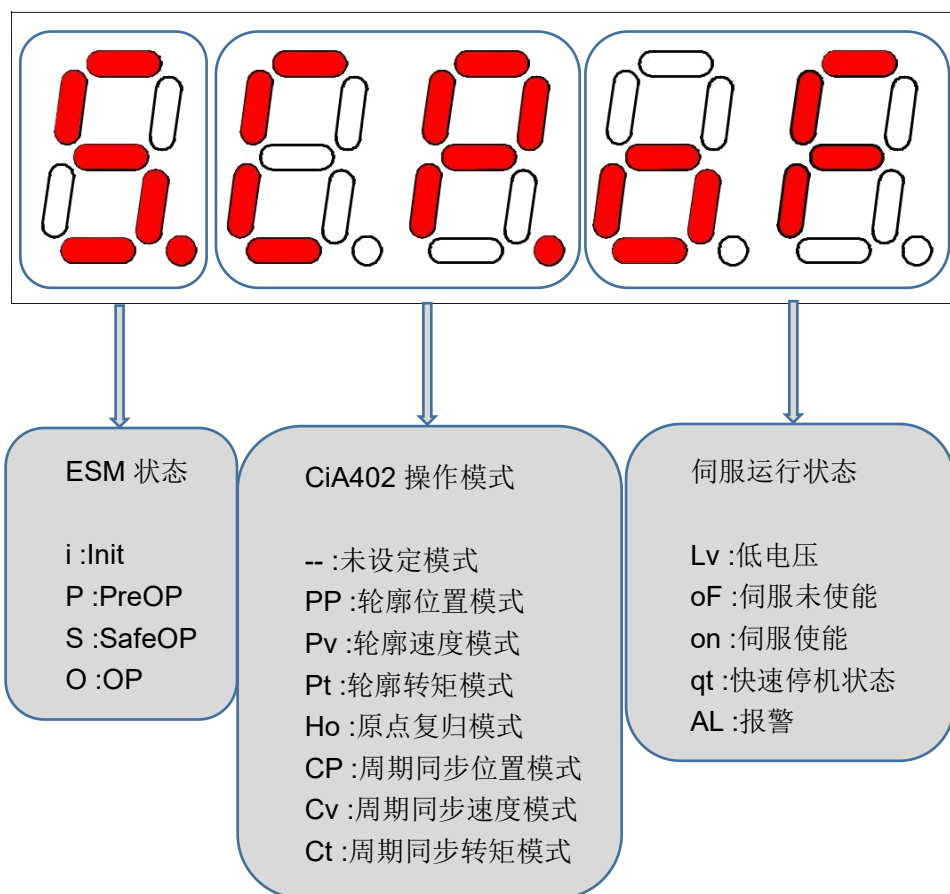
ESM 状态

i :Init
P :PreOP
S :SafeOP
O :OP

CiA402 操作模式

-- :未设定模式
PP :轮廓位置模式
Pv :轮廓速度模式
Pt :轮廓转矩模式
Ho :原点复归模式
CP :周期同步位置模式
Cv :周期同步速度模式
Ct :周期同步转矩模式

伺服运行状态

Lv :低电压
oF :伺服未使能
on :伺服使能
qt :快速停机状态
AL :报警